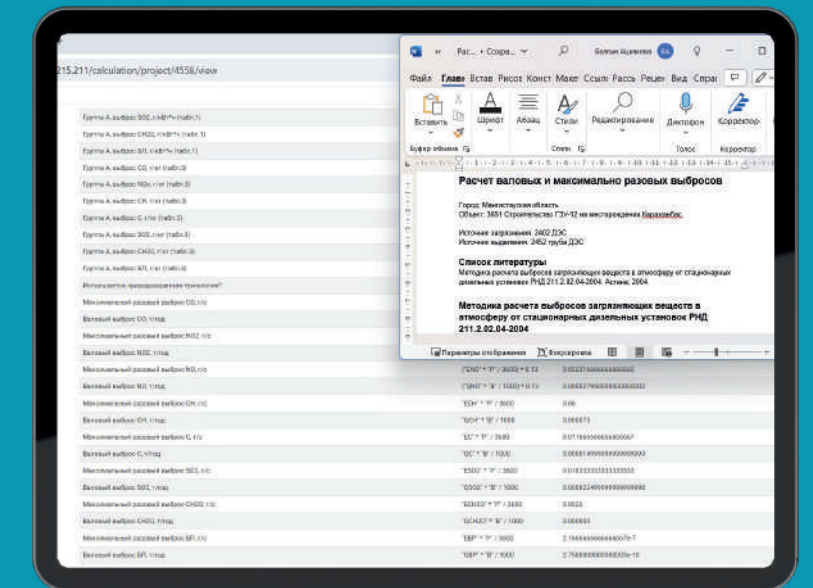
215.211/calculation/project/4558/view

Группа А, выброс SO2, г/кВт*ч (табл.1)
Группа А, выброс CH2O, г/кВт*ч (табл.1)
Группа А, выброс БП, г/кВт*ч (табл.1)
Группа А, выброс CO, г/кг (табл.3)
Группа А, выброс NOx, г/кг (табл.3)
Группа А, выброс CH, г/кг (табл.3)
Группа А, выброс C, г/кг (табл.3)
Группа А, выброс SO2, г/кг (табл.3)
Группа А, выброс CH2O, г/кг (табл.3)
Группа А, выброс БП, г/кг (табл.4)
Используется природоохранная технология?
Максимальный разовый выброс CO, г/с
Валовый выброс CO, т/год
Максимальный разовый выброс NO2, г/с
Валовый выброс NO2, т/год
Максимальный разовый выброс NO, г/с | ("ENO" * "P" / 3600) * 0.13 | 0.0023
Валовый выброс NO, т/год | ("QNO" * "B" / 1000) * 0.13 | 0.0065
Максимальный разовый выброс CH, г/с | "ECH" * "P" / 3600 | 0.06
Валовый выброс CH, т/год | "QCH" * "B" / 1000 | 0.00075
Максимальный разовый выброс C, г/с | "EC" * "P" / 3600 | 0.01166666666666667
Валовый выброс C, т/год | "QC" * "B" / 1000 | 0.000149999999999999
Максимальный разовый выброс SO2, г/с | "ESO2" * "P" / 3600 | 0.0183333333333333
Валовый выброс SO2, т/год | "QSO2" * "B" / 1000 | 0.000224999999999999
Максимальный разовый выброс CH2O, г/с | "ECH2O" * "P" / 3600 | 0.0025
Валовый выброс CH2O, т/год | "QCH2O" * "B" / 1000 | 0.000003
Максимальный разовый выброс БП, г/с | "EБП" * "P" / 3600 | 2.16666666666667e-7
Валовый выброс БП, т/год | "QБП" * "B" / 1000 | 2.75000000000000e-10

Рас... • Сохра... Балтан Ашимова
Файл Главн Встав Рисов Конст Маке Ссылк Рассь Рецен Вид Справ
Вставить Шрифт Абзац Стили Редактирование Диктовка Корректор
Буфер обмена Стили Голос Корректор

Расчет валовых и максимально разовых выбросов

Город: Мангистауская область
Объект: 3651 Строительство ГЗУ-12 на месторождении Каражанбас.

Источник загрязнения: 2402 ДЭС
Источник выделения: 2452 трубы ДЭС

Список литературы
Методика расчета выбросов загрязняющих веществ в атмосферу от стационарных дизельных установок РНД 211.2.02.04-2004. Астана, 2004.

Методика расчета выбросов загрязняющих веществ в атмосферу от стационарных дизельных установок РНД 211.2.02.04-2004

Параметры отображения Фокусировка